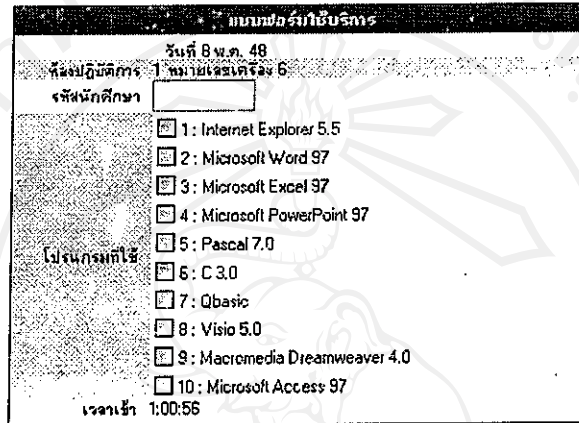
แบบฟอร์มใช้บริการ

วันที่ 8 พ.ค. 48

ห้องปฏิบัติการ 1 หมายเลขเครื่อง 6

รหัสนักศึกษา

โปรแกรมที่ใช้

1 : Internet Explorer 5.5

2 : Microsoft Word 97

3 : Microsoft Excel 97

4 : Microsoft PowerPoint 97

5 : Pascal 7.0

6 : C 3.0

7 : Qbasic

8 : Visio 5.0

9 : Macromedia Dreamweaver 4.0

10 : Microsoft Access 97

เวลาเข้า 1:00:56